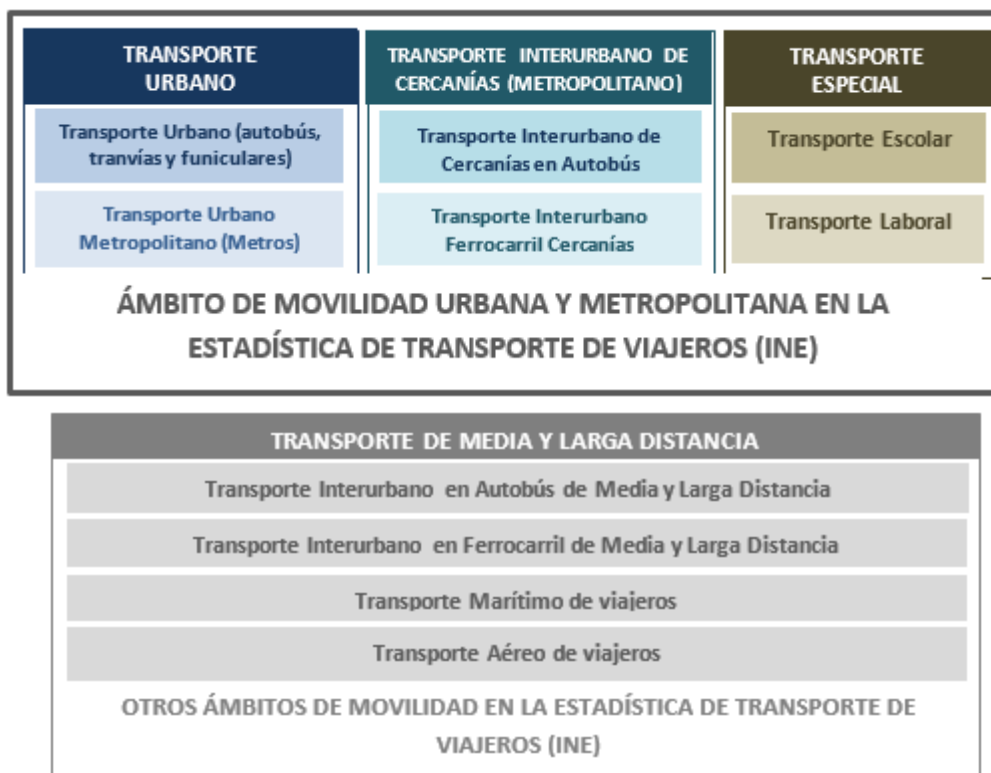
TRANSPORTE URBANO

Transporte Urbano (autobús, tranvías y funiculares)

Transporte Urbano Metropolitano (Metros)

TRANSPORTE INTERURBANO DE CERCANÍAS (METROPOLITANO)

Transporte Interurbano de Cercanías en Autobús

Transporte Interurbano Ferrocarril Cercanías

TRANSPORTE ESPECIAL

Transporte Escolar

Transporte Laboral

ÁMBITO DE MOVILIDAD URBANA Y METROPOLITANA EN LA ESTADÍSTICA DE TRANSPORTE DE VIAJEROS (INE)

TRANSPORTE DE MEDIA Y LARGA DISTANCIA

Transporte Interurbano en Autobús de Media y Larga Distancia

Transporte Interurbano en Ferrocarril de Media y Larga Distancia

Transporte Marítimo de viajeros

Transporte Aéreo de viajeros

OTROS ÁMBITOS DE MOVILIDAD EN LA ESTADÍSTICA DE TRANSPORTE DE VIAJEROS (INE)